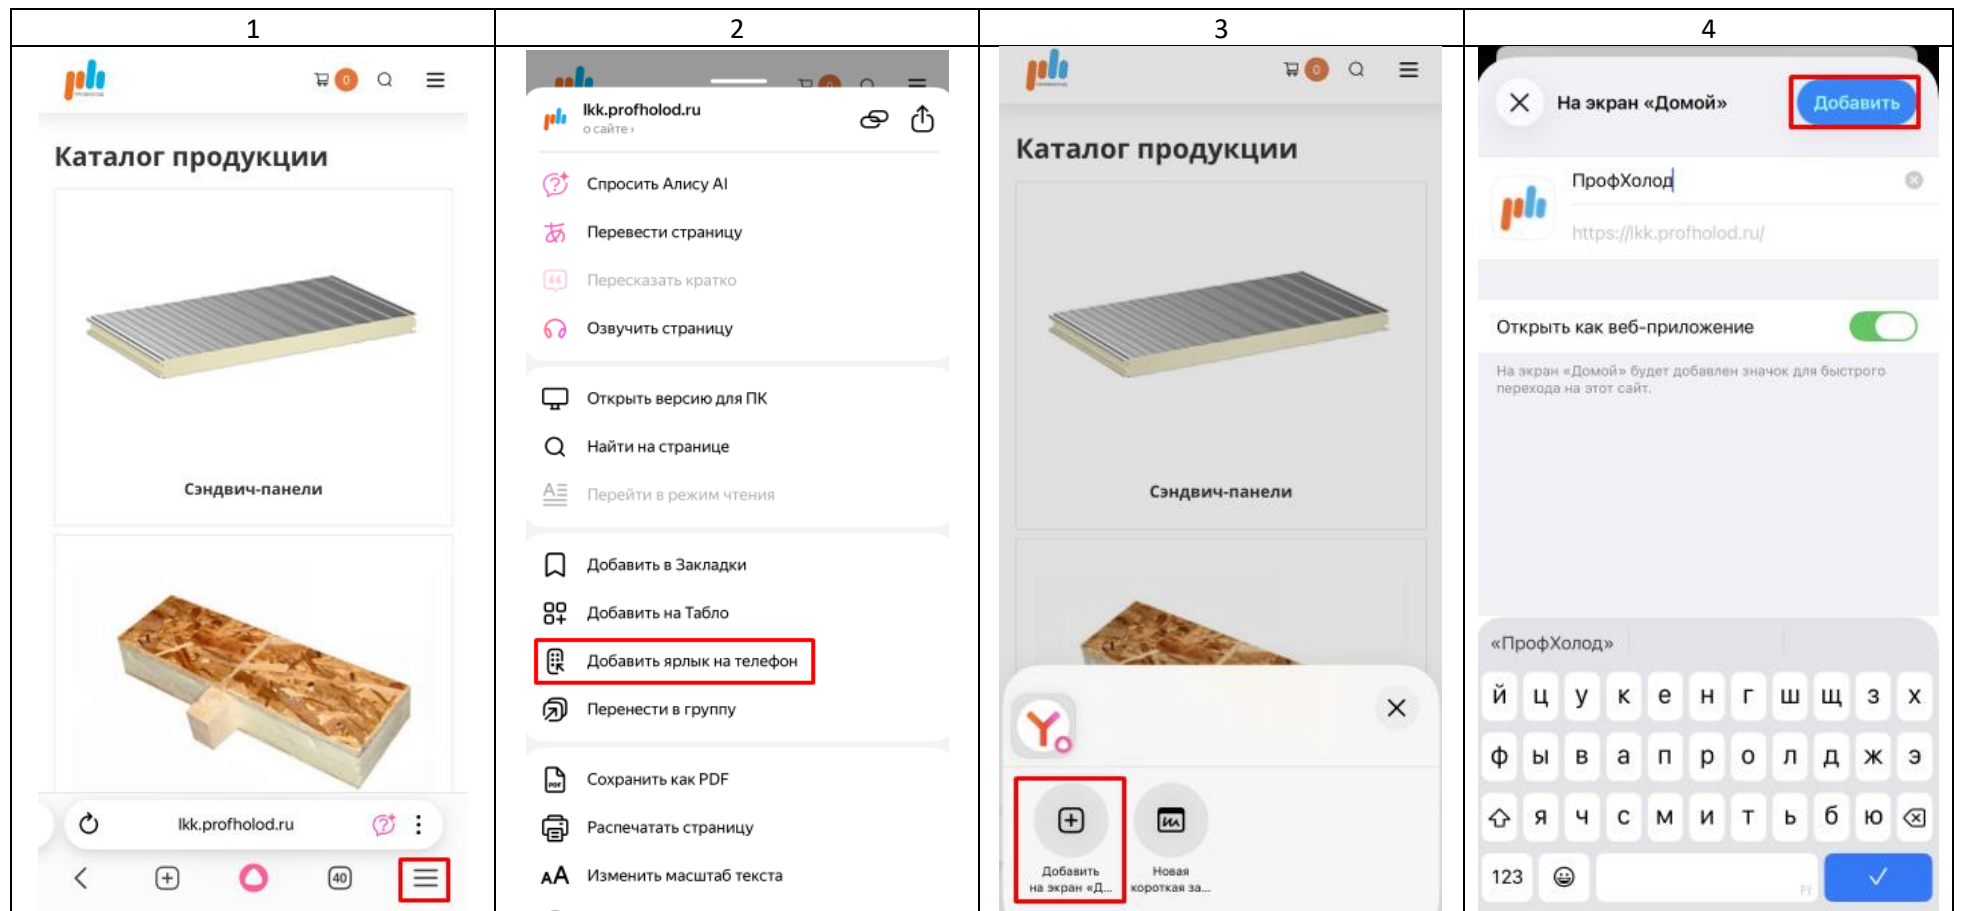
| 1 | 2 | 3 | 4 |
|---|---|---|---|
| 0<br>Каталог продукции<br>Сэндвич-панели<br>lkk.profholod.ru<br>40 | lkk.profholod.ru<br>о сайте ›<br>Спросить Алису AI<br>Перевести страницу<br>Пересказать кратко<br>Озвучить страницу<br>Открыть версию для ПК<br>Найти на странице<br>Перейти в режим чтения<br>Добавить в Закладки<br>Добавить на Табло<br>Добавить ярлык на телефон<br>Перенести в группу<br>Сохранить как PDF<br>Распечатать страницу<br>Изменить масштаб текста | 0<br>Каталог продукции<br>Сэндвич-панели<br>Добавить на экран «Д...<br>Новая короткая за... | На экран «Домой»<br>Добавить<br>ПрофХолод<br>https://lkk.profholod.ru/<br>Открыть как веб-приложение<br>На экран «Домой» будет добавлен значок для быстрого перехода на этот сайт.<br>«ПрофХолод»<br>й ц у к е н г ш щ з х<br>ф ы в а п р о л д ж э<br>я ч с м и т ь б ю<br>123 |